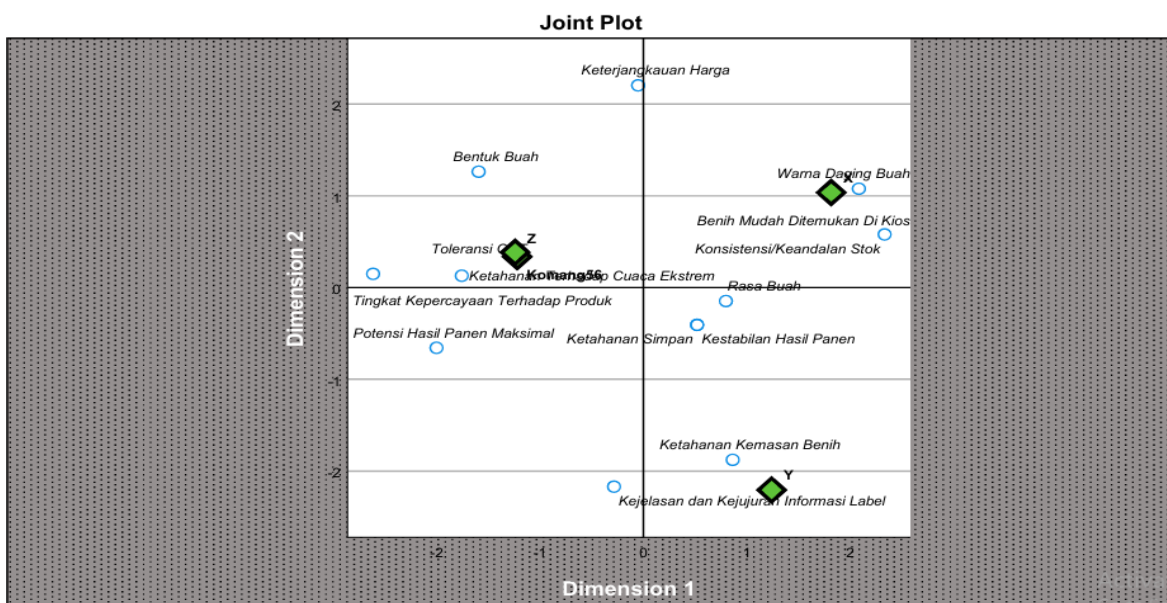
Joint Plot

Keterjangkauan Harga

Bentuk Buah

Warna Daging Buah

X

Benih Mudah Ditemukan Di Kios

Z

Toleransi G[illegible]

Konsistensi/Keandalan Stok

Komang56

Ketahanan Terhadap Cuaca Ekstrem

Rasa Buah

Tingkat Kepercayaan Terhadap Produk

Potensi Hasil Panen Maksimal

Ketahanan Simpan

Kestabilan Hasil Panen

Ketahanan Kemasan Benih

Y

Kejelasan dan Kejujuran Informasi Label

Dimension 2

Dimension 1

2

1

0

-1

-2

-2

-1

0

1

2